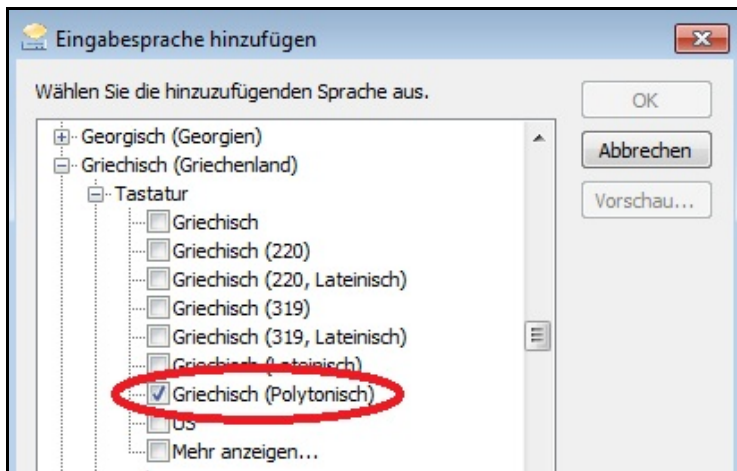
Eingabesprache hinzufügen

Wählen Sie die hinzuzufügenden Sprache aus.

OK

Abbrechen

Vorschau...

Georgisch (Georgien)
Griechisch (Griechenland)
Tastatur
Griechisch
Griechisch (220)
Griechisch (220, Lateinisch)
Griechisch (319)
Griechisch (319, Lateinisch)
Griechisch (Lateinisch)
Griechisch (Polytonisch)
US
Mehr anzeigen...